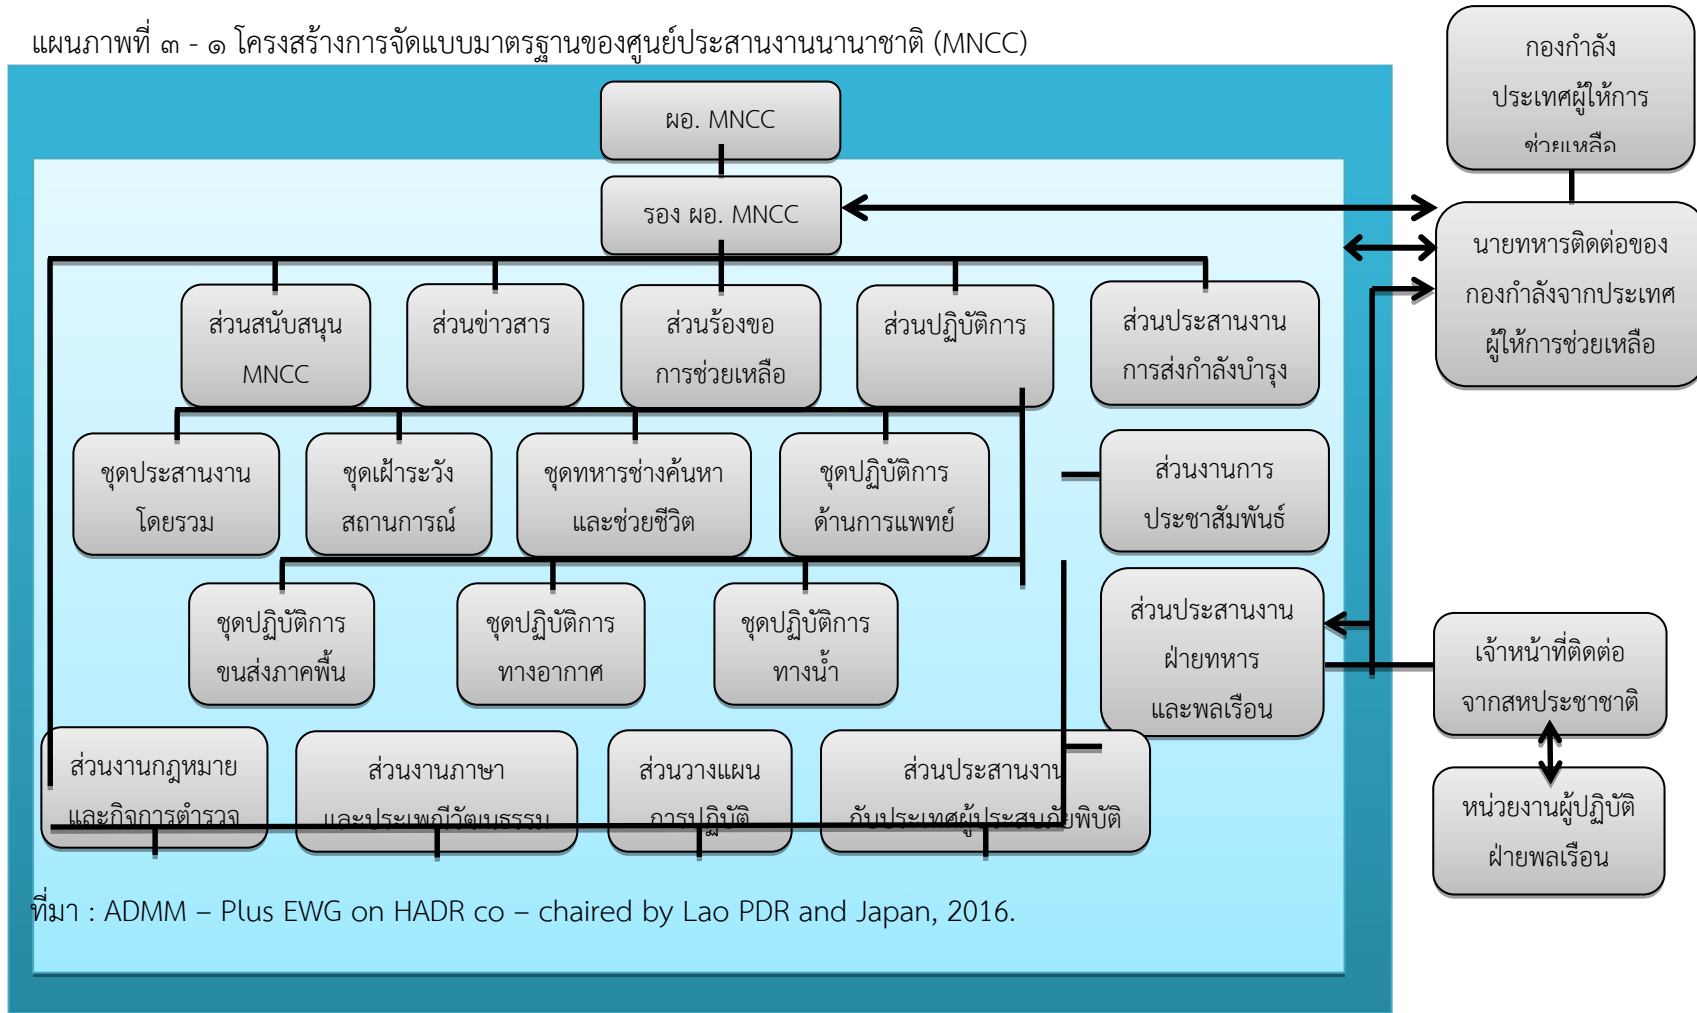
แผนภาพที่ ๓ - ๑ โครงสร้างการจัดแบบมาตรฐานของศูนย์ประสานงานนานาชาติ (MNCC)

กองกำลังประเทศผู้ให้การช่วยเหลือ

ผอ. MNCC

รอง ผอ. MNCC

นายทหารติดต่อของกองกำลังจากประเทศผู้ให้การช่วยเหลือ

ส่วนสนับสนุน MNCC

ส่วนข่าวสาร

ส่วนร้องขอการช่วยเหลือ

ส่วนปฏิบัติการ

ส่วนประสานงานการส่งกำลังบำรุง

ชุดประสานงานโดยรวม

ชุดเฝ้าระวังสถานการณ์

ชุดทหารช่างค้นหาและช่วยชีวิต

ชุดปฏิบัติการด้านการแพทย์

ส่วนงานการประชาสัมพันธ์

ชุดปฏิบัติการขนส่งภาคพื้น

ชุดปฏิบัติการทางอากาศ

ชุดปฏิบัติการทางน้ำ

ส่วนประสานงานฝ่ายทหารและพลเรือน

เจ้าหน้าที่ติดต่อจากสหประชาชาติ

ส่วนงานกฎหมายและกิจการตำรวจ

ส่วนงานภาษาและประเพณีวัฒนธรรม

ส่วนวางแผนการปฏิบัติ

ส่วนประสานงานกับประเทศผู้ประสบภัยพิบัติ

หน่วยงานผู้ปฏิบัติฝ่ายพลเรือน

ที่มา : ADMM – Plus EWG on HADR co – chaired by Lao PDR and Japan, 2016.